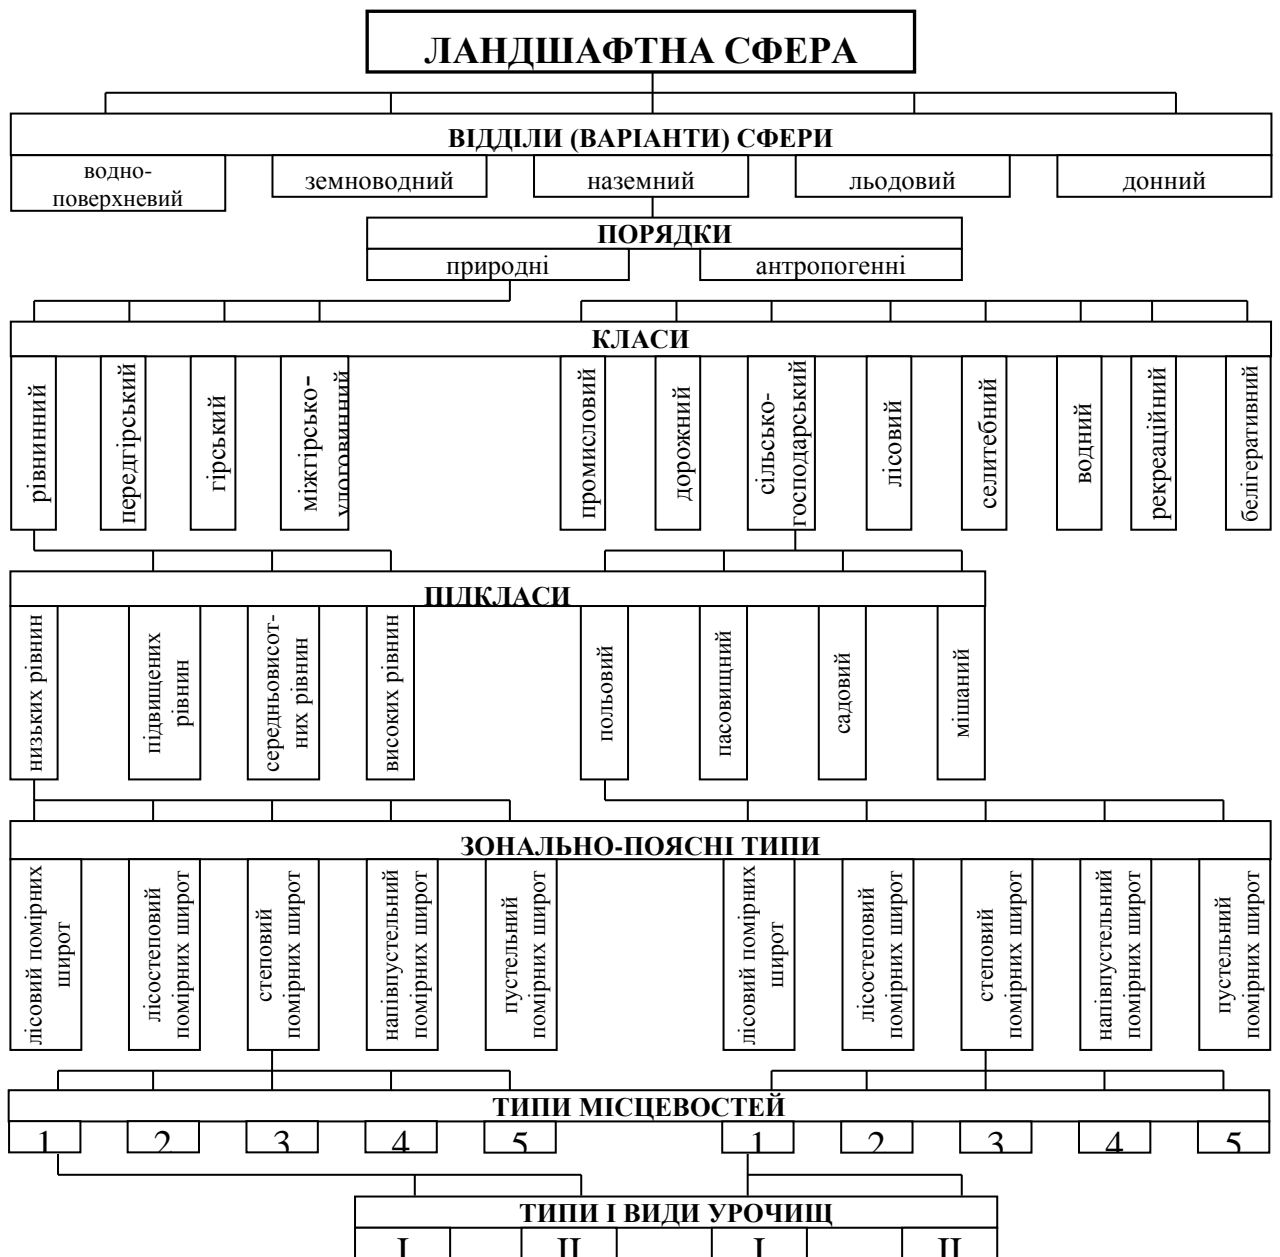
ЛАНДШАФТНА СФЕРА

ВІДДІЛИ (ВАРІАНТИ) СФЕРИ

водноповерхневий
земноводний
наземний
льодовий
донний

ПОРЯДКИ

природні
антропогенні

КЛАСИ

рівнинний
передгірський
гірський
міжгірсько-улоговинний
промисловий
дорожний
сільськогосподарський
лісовий
селитебний
водний
рекреаційний
белігеративний

ПІДКЛАСИ

низьких рівнин
підвищених рівнин
середньовисотних рівнин
високих рівнин
польовий
пасовищний
садовий
мішаний

ЗОНАЛЬНО-ПОЯСНІ ТИПИ

лісовий помірних широт
лісостеповий помірних широт
степовий помірних широт
напівпустельний помірних широт
пустельний помірних широт
лісовий помірних широт
лісостеповий помірних широт
степовий помірних широт
напівпустельний помірних широт
пустельний помірних широт

ТИПИ МІСЦЕВОСТЕЙ

1
2
3
4
5
1
2
3
4
5

ТИПИ І ВИДИ УРОЧИЩ

I
II
I
II